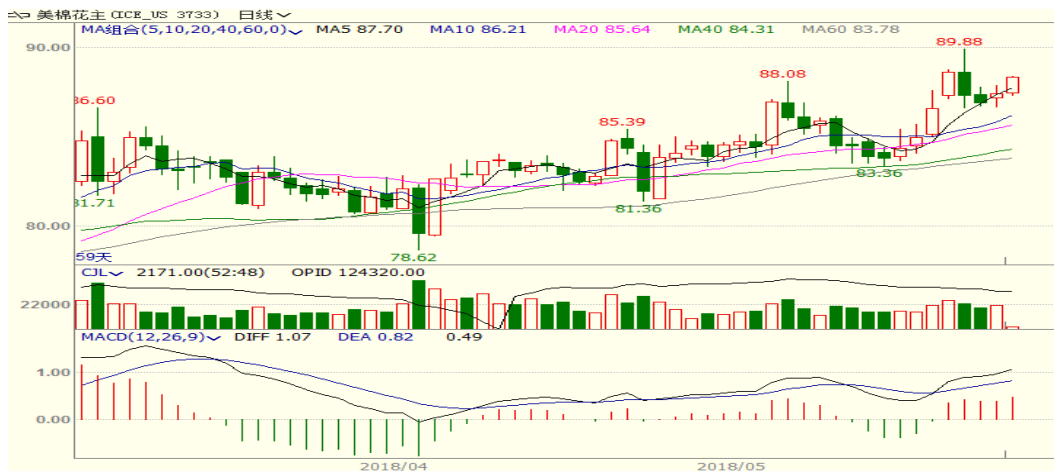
美棉花主 (ICE_US 3733) 日线

MA组合(5,10,20,40,60,0) MA5 87.70 MA10 86.21 MA20 85.64 MA40 84.31 MA60 83.78

90.00

80.00

86.60

81.71

59天

78.62

85.39

81.36

88.08

89.88

83.36

CJL 2171.00(52:48) OPID 124320.00

22000

MACD(12,26,9) DIFF 1.07 DEA 0.82 0.49

1.00

0.00

2018/04

2018/05